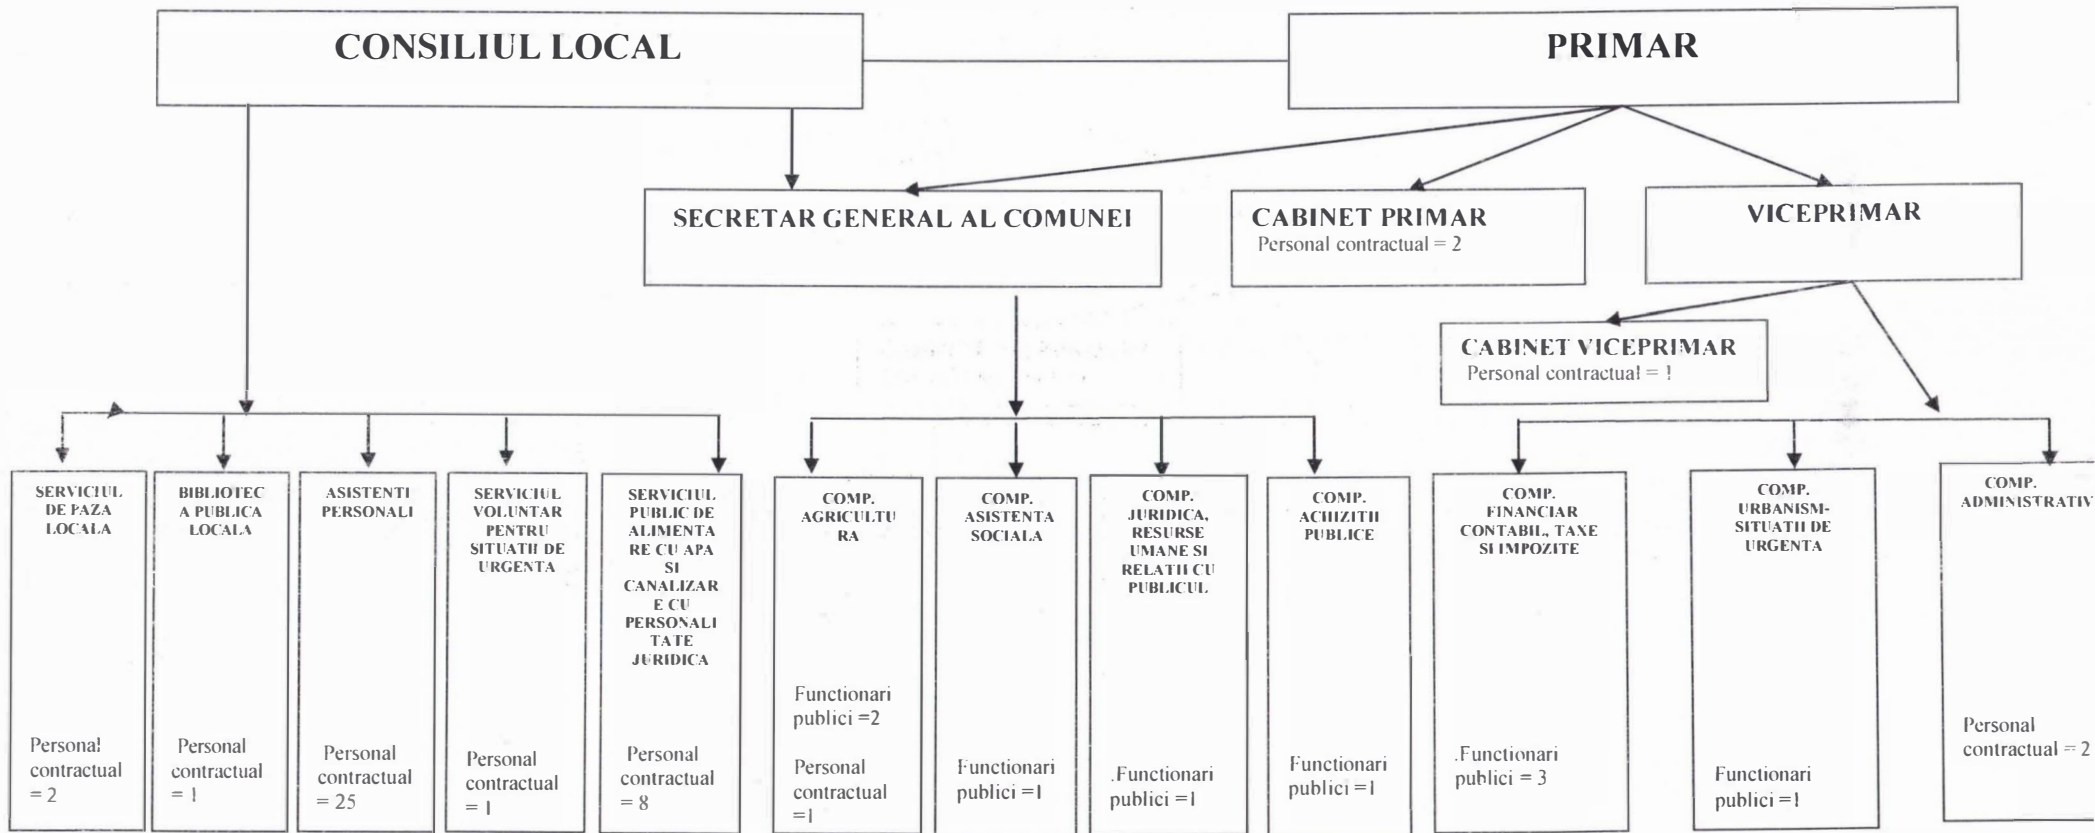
CONSILIUL LOCAL

PRIMAR

SECRETAR GENERAL AL COMUNEI

CABINET PRIMAR
Personal contractual = 2

VICEPRIMAR

CABINET VICEPRIMAR
Personal contractual = 1

SERVICIUL DE PAZA LOCALA
Personal contractual = 2

BIBLIOTECA PUBLICA LOCALA
Personal contractual = 1

ASISTENTI PERSONALI
Personal contractual = 25

SERVICIUL VOLUNTAR PENTRU SITUATII DE URGENTA
Personal contractual = 1

SERVICIUL PUBLIC DE ALIMENTARE CU APA SI CANALIZARE CU PERSONALITATE JURIDICA
Personal contractual = 8

COMP. AGRICULTURA
Functionari publici =2
Personal contractual =1

COMP. ASISTENTA SOCIALA
Functionari publici =1

COMP. JURIDICA, RESURSE UMANE SI RELATII CU PUBLICUL
.Functionari publici =1

COMP. ACHIZITII PUBLICE
Functionari publici =1

COMP. FINANCIAR CONTABIL, TAXE SI IMPOZITE
.Functionari publici = 3

COMP. URBANISM-SITUATII DE URGENTA
Functionari publici =1

COMP. ADMINISTRATIV
Personal contractual = 2